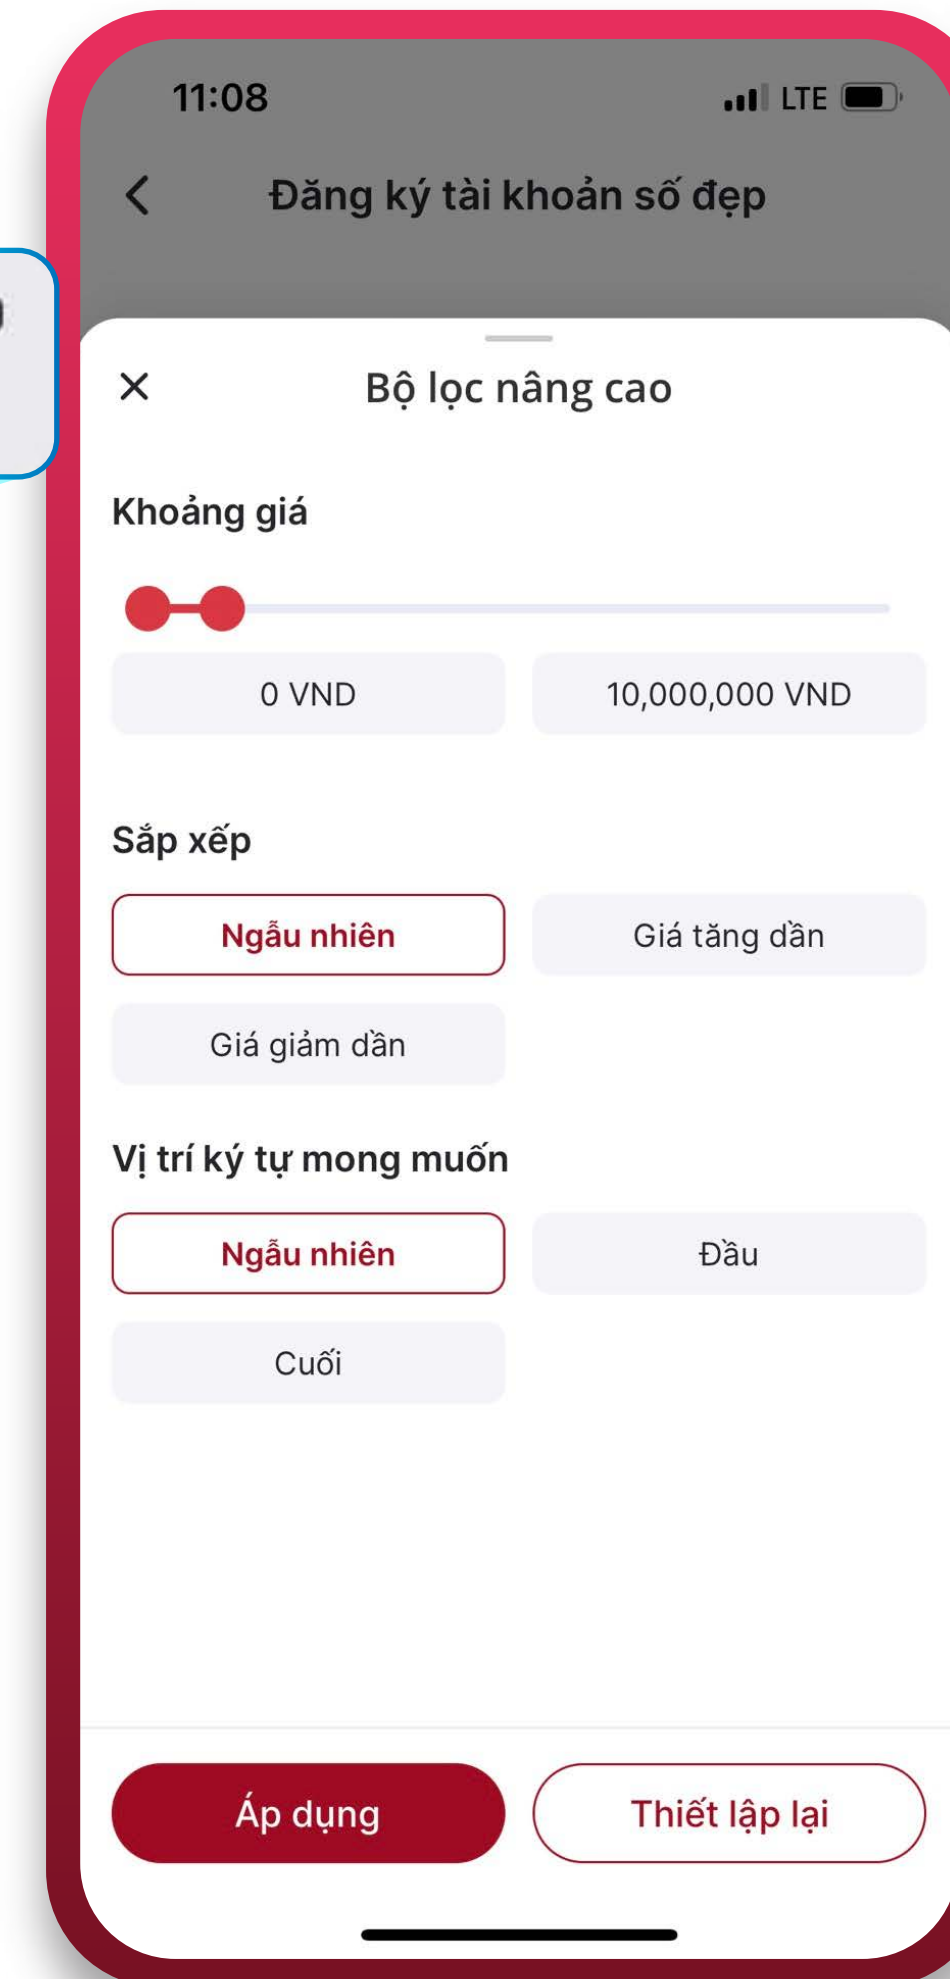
11:08
LTE

Đăng ký tài khoản số đẹp

Bộ lọc nâng cao

Khoảng giá

0 VND

10,000,000 VND

Sắp xếp

Ngẫu nhiên

Giá tăng dần

Giá giảm dần

Vị trí ký tự mong muốn

Ngẫu nhiên

Đầu

Cuối

Áp dụng

Thiết lập lại